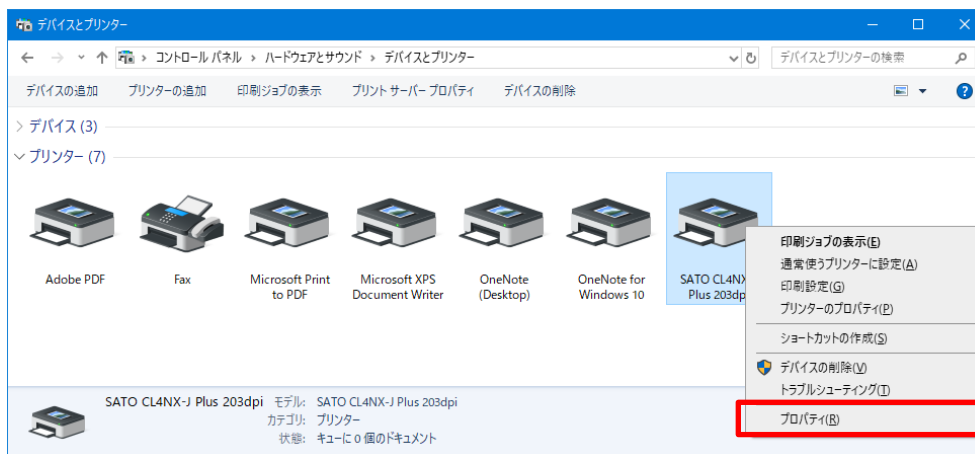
デバイスとプリンター

コントロール パネル › ハードウェアとサウンド › デバイスとプリンター

デバイスとプリンターの検索

デバイスの追加　プリンターの追加　印刷ジョブの表示　プリント サーバー プロパティ　デバイスの削除

デバイス (3)

プリンター (7)

Adobe PDF

Fax

Microsoft Print to PDF

Microsoft XPS Document Writer

OneNote (Desktop)

OneNote for Windows 10

SATO CL4NX Plus 203dp

印刷ジョブの表示(E)
通常使うプリンターに設定(A)
印刷設定(G)
プリンターのプロパティ(P)
ショートカットの作成(S)
デバイスの削除(V)
トラブルシューティング(T)
プロパティ(R)

SATO CL4NX-J Plus 203dpi　モデル: SATO CL4NX-J Plus 203dpi
カテゴリ: プリンター
状態: キューに 0 個のドキュメント